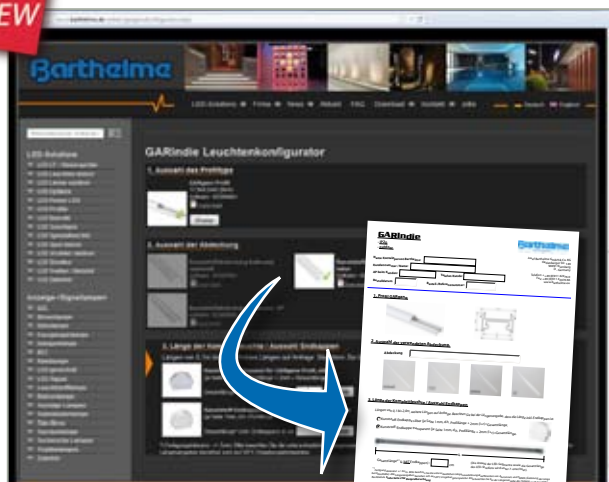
EW

Barthelme

LED-Solutions Firma News Aktuell FAQ Download Kontakt Jobs

GARIndie Leuchtenkonfigurator

1. Auswahl des Profiltyps

2. Auswahl der Abdeckung

3. Länge der Leuchte / Auswahl Endkappen

LED-Schaltung

Anzeige-/Signallampen

GARIndie

Barthelme

1. Profil-Auswahl

2. Auswahl der passenden Abdeckung

Abdeckung

3. Länge der Einbauleuchte / Auswahl Endkappen